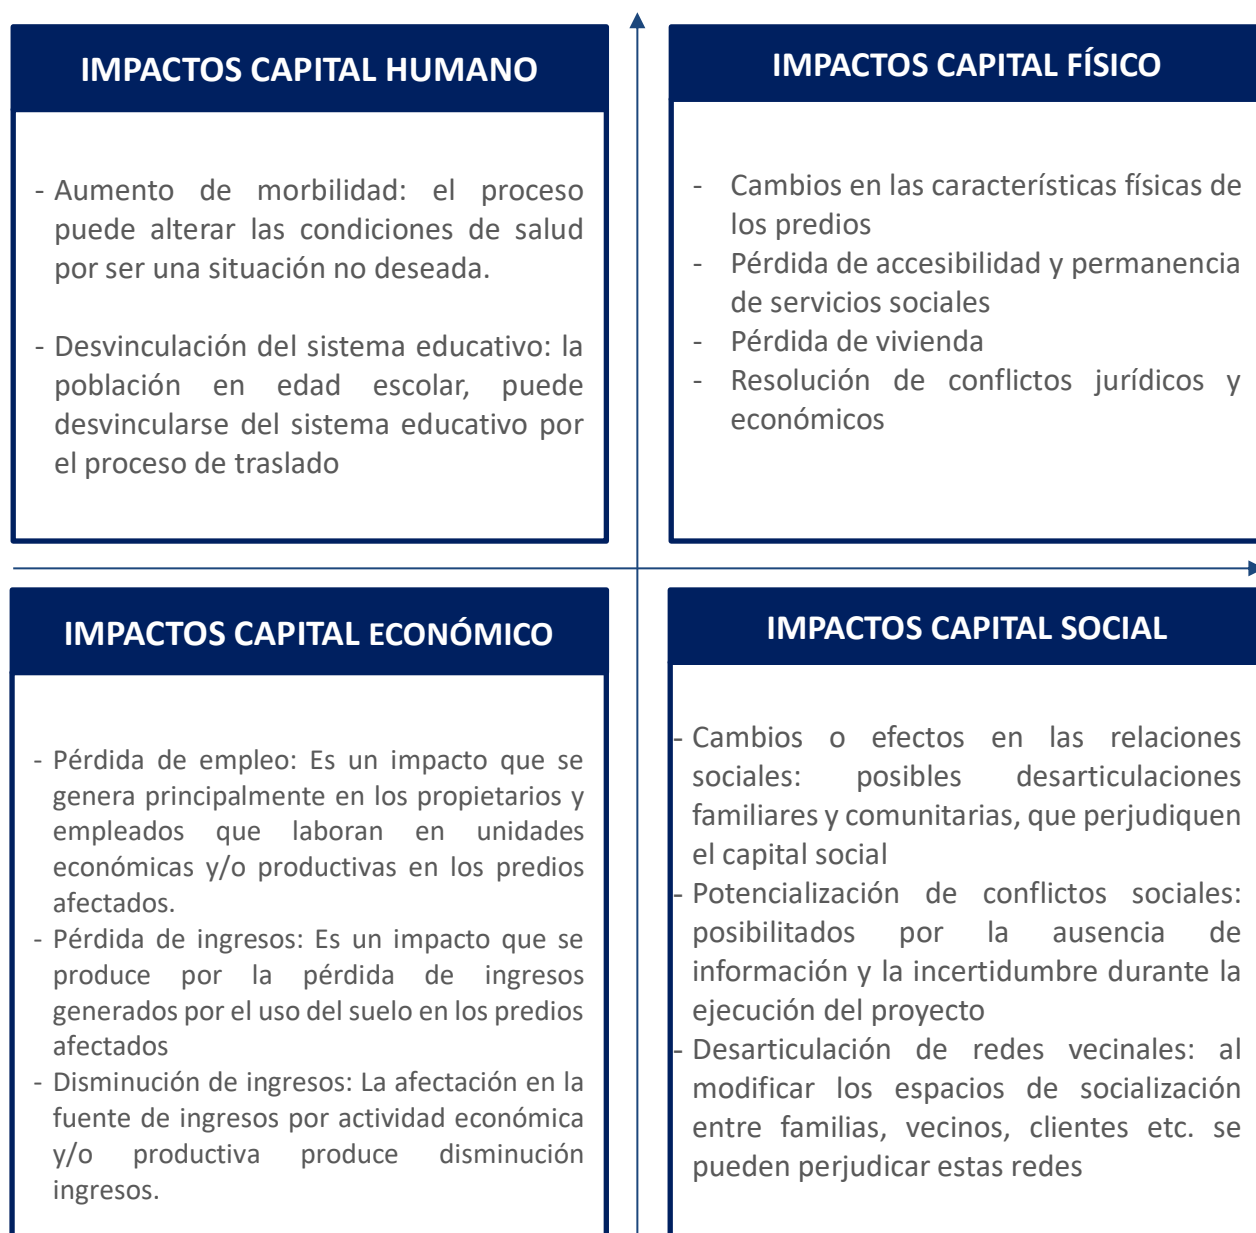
IMPACTOS CAPITAL HUMANO

- Aumento de morbilidad: el proceso puede alterar las condiciones de salud por ser una situación no deseada.

- Desvinculación del sistema educativo: la población en edad escolar, puede desvincularse del sistema educativo por el proceso de traslado

IMPACTOS CAPITAL FÍSICO

- Cambios en las características físicas de los predios
- Pérdida de accesibilidad y permanencia de servicios sociales
- Pérdida de vivienda
- Resolución de conflictos jurídicos y económicos

IMPACTOS CAPITAL ECONÓMICO

- Pérdida de empleo: Es un impacto que se genera principalmente en los propietarios y empleados que laboran en unidades económicas y/o productivas en los predios afectados.
- Pérdida de ingresos: Es un impacto que se produce por la pérdida de ingresos generados por el uso del suelo en los predios afectados
- Disminución de ingresos: La afectación en la fuente de ingresos por actividad económica y/o productiva produce disminución ingresos.

IMPACTOS CAPITAL SOCIAL

- Cambios o efectos en las relaciones sociales: posibles desarticulaciones familiares y comunitarias, que perjudiquen el capital social
- Potencialización de conflictos sociales: posibilitados por la ausencia de información y la incertidumbre durante la ejecución del proyecto
- Desarticulación de redes vecinales: al modificar los espacios de socialización entre familias, vecinos, clientes etc. se pueden perjudicar estas redes